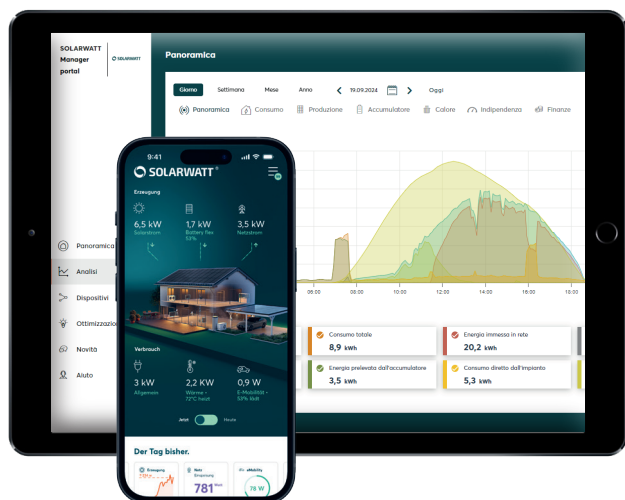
SOLARWATT Manager portal

SOLARWATT

Panoramica

Giorno Settimana Mese Anno 19.09.2024 Oggi

Panoramica Consumo Produzione Accumulatore Calore Indipendenza Finanze

Panoramica

Analisi

Dispositivi

Ottimizzazione

Novità

Aiuto

08:00 10:00 12:00 14:00 16:00 18:00

Consumo totale
8,9 kWh

Energia immesso in rete
20,2 kWh

Energia prelevata dall'accumulatore
3,5 kWh

Consumo diretto dall'impianto
5,3 kWh

9:41

SOLARWATT

Erzeugung

6,5 kW
Solarstrom

1,7 kW
Battery flex
53%

3,5 kW
Netzstrom

Verbrauch

3 kW
Allgemein

2,2 kW
Wärme
72°C heiß

0,9 W
E-Mobilität
59% voll

Jetzt Heute

Der Tag bisher.

Erzeugung

Netz
Einspeisung

781

eMobility

78 W